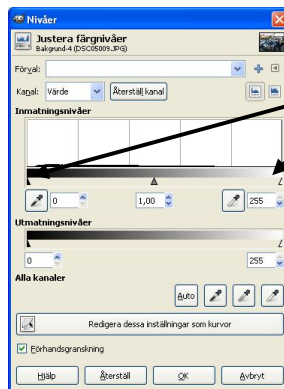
Nivåer

Justera färgnivåer
Bakgrund-4 (DSC05009.JPG)

Förval:

Kanal: Värde

Återställ kanal

Inmatningsnivåer

0

1,00

255

Utmatningsnivåer

0

255

Alla kanaler

Auto

Redigera dessa inställningar som kurvor

Förhandsgranskning

Hjälp

Återställ

OK

Avbryt